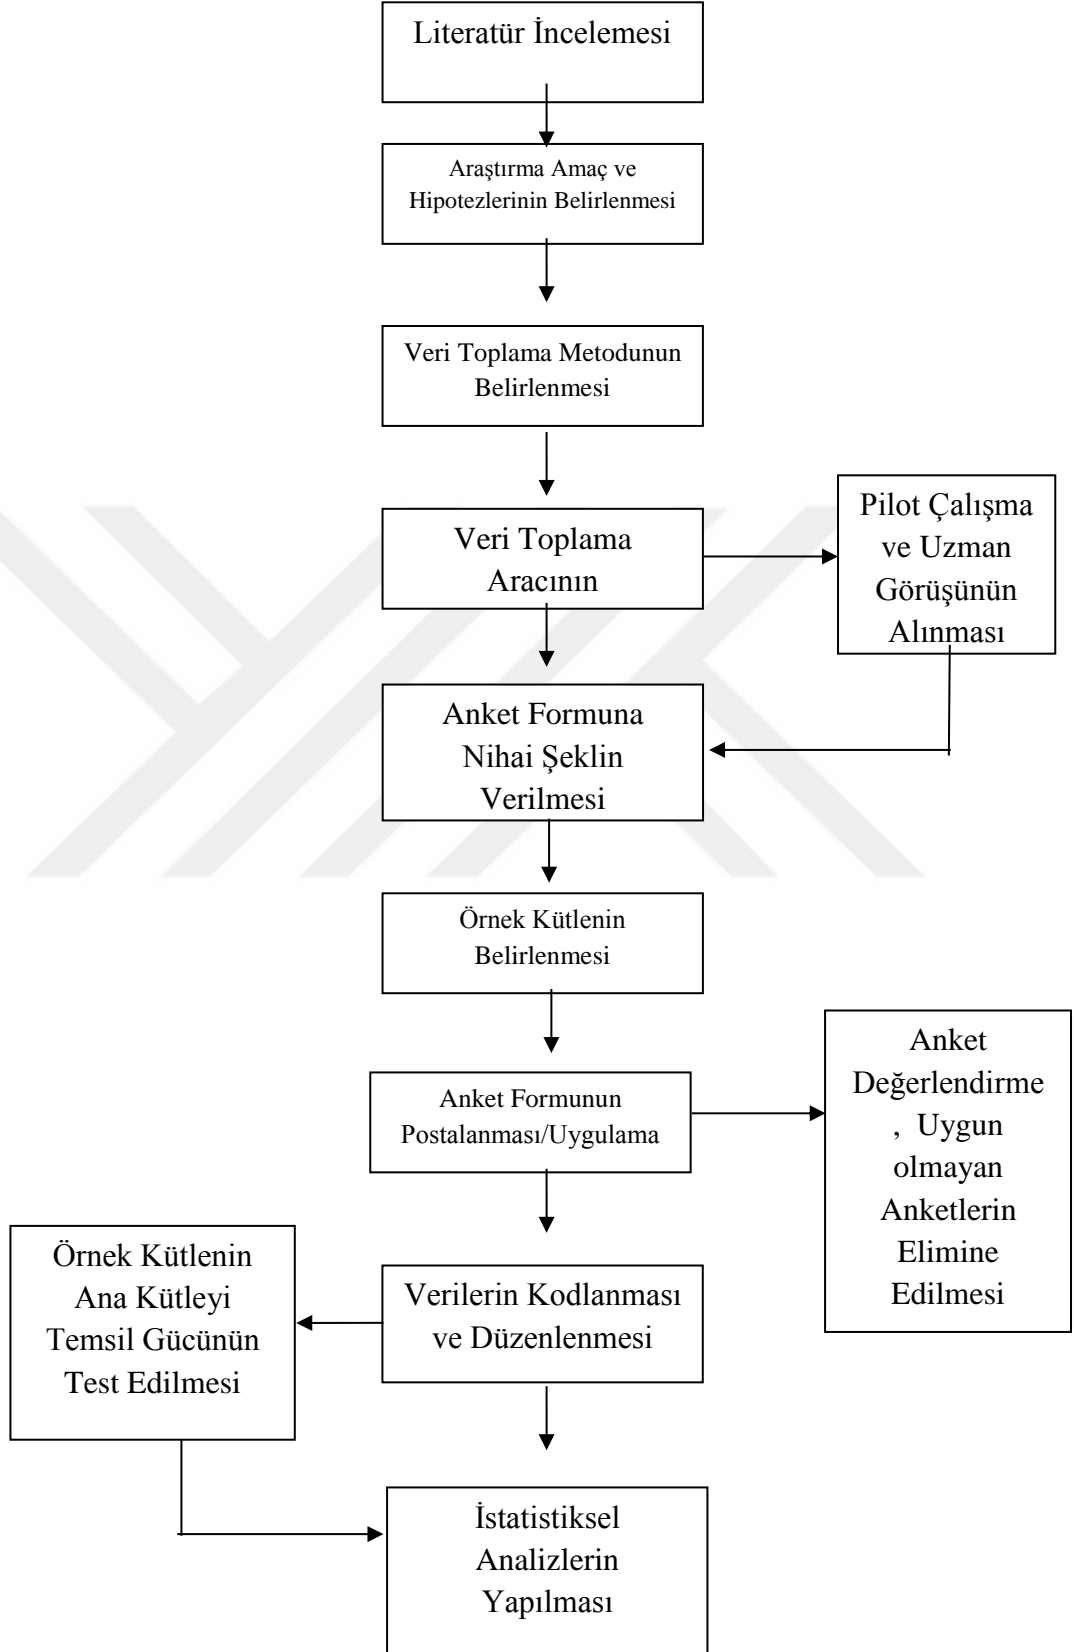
Literatür İncelemesi

Araştırma Amaç ve Hipotezlerinin Belirlenmesi

Veri Toplama Metodunun Belirlenmesi

Veri Toplama Aracının

Pilot Çalışma ve Uzman Görüşünün Alınması

Anket Formuna Nihai Şeklin Verilmesi

Örnek Kütlenin Belirlenmesi

Anket Formunun Postalanması/Uygulama

Anket Değerlendirme , Uygun olmayan Anketlerin Elimine Edilmesi

Örnek Kütlenin Ana Kütleyi Temsil Gücünün Test Edilmesi

Verilerin Kodlanması ve Düzenlenmesi

İstatistiksel Analizlerin Yapılması